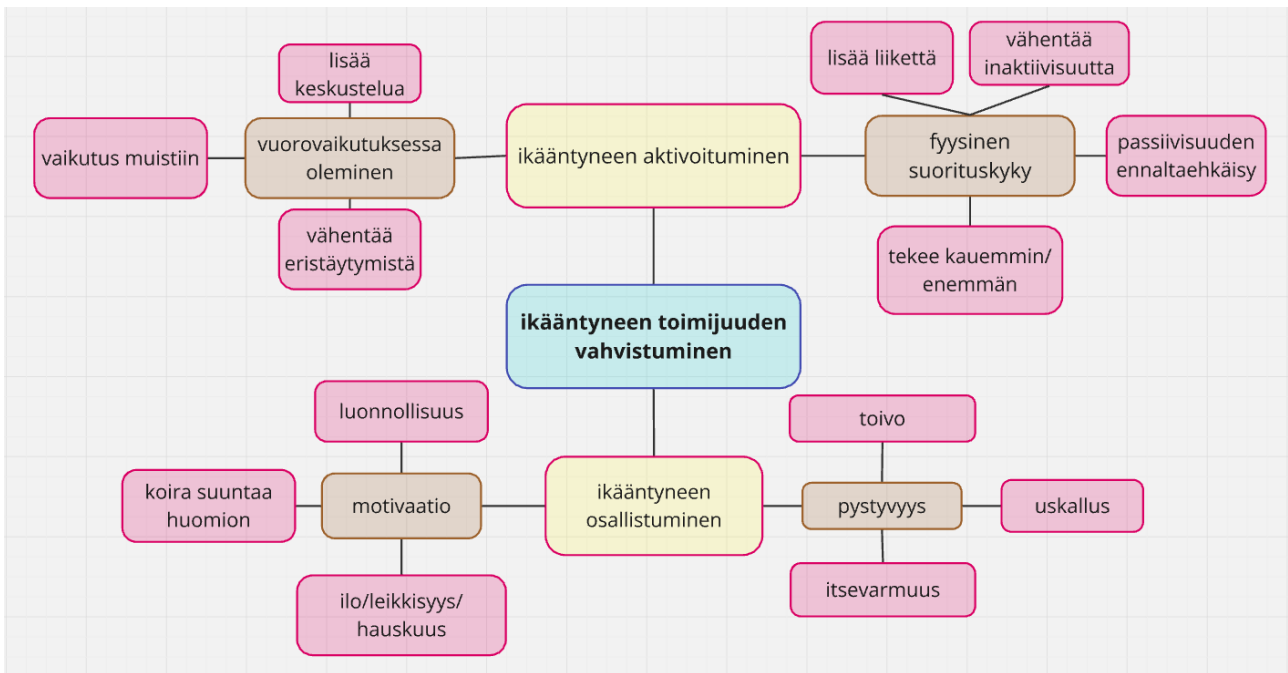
lisää keskustelu

vaikutus muistiin

vuorovaikutuksessa oleminen

vähentää eristäytymistä

ikääntyneen aktivoituminen

lisää liikettä

vähentää inaktiivisuutta

fyysinen suorituskyky

passiivisuuden ennaltaehkäisy

tekee kauemmin/ enemmän

ikääntyneen toimijuuden vahvistuminen

luonnollisuus

koira suuntaa huomion

motivaatio

ilo/leikkisyys/ hauskuus

ikääntyneen osallistuminen

toivo

pystyvyys

uskallus

itsevarmuus